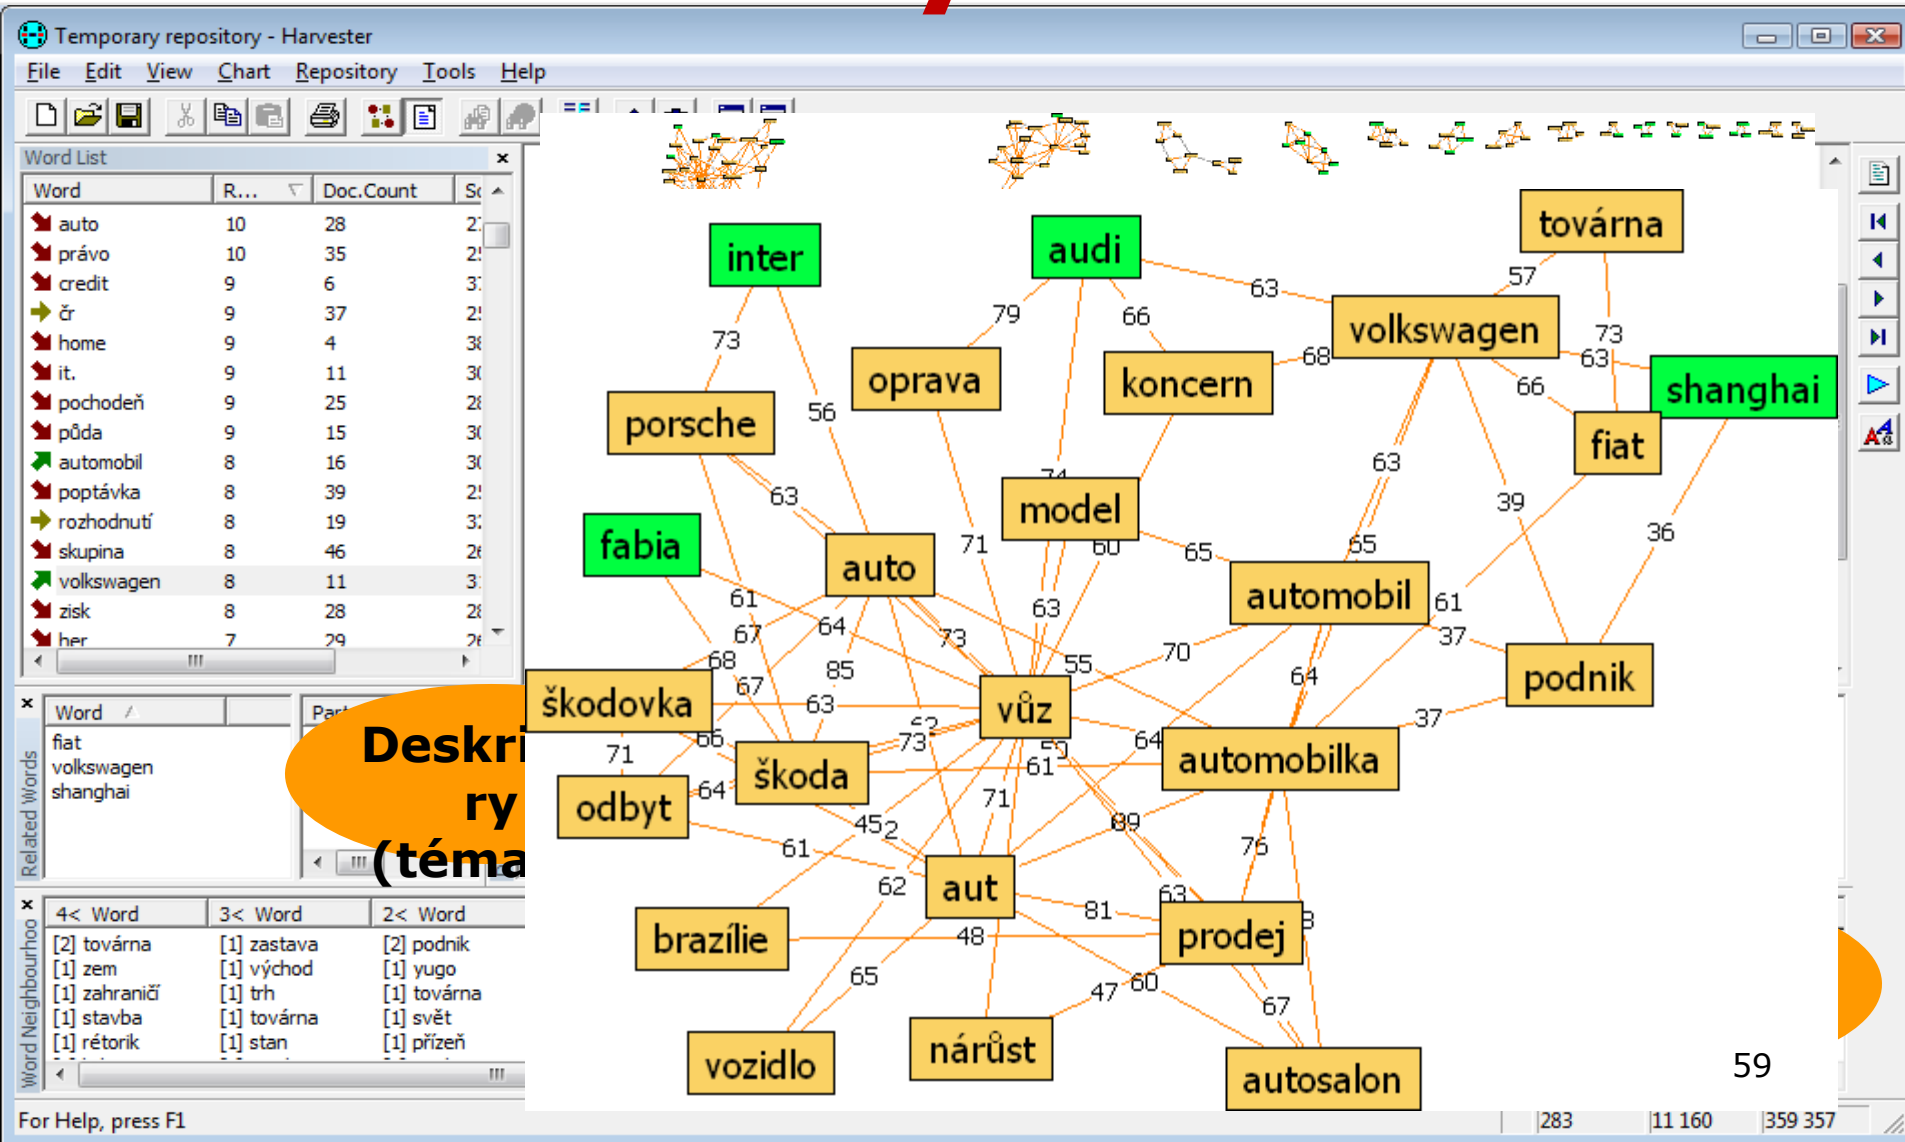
Temporary repository - Harvester

File Edit View Chart Repository Tools Help

Word List

| Word | R... | Doc.Count | Sc |
|---|---|---|---|
| auto | 10 | 28 | 2 |
| právo | 10 | 35 | 2 |
| credit | 9 | 6 | 3 |
| čr | 9 | 37 | 2 |
| home | 9 | 4 | 3 |
| it. | 9 | 11 | 3 |
| pochodeň | 9 | 25 | 2 |
| půda | 9 | 15 | 3 |
| automobil | 8 | 16 | 3 |
| poptávka | 8 | 39 | 2 |
| rozhodnutí | 8 | 19 | 3 |
| skupina | 8 | 46 | 2 |
| volkswagen | 8 | 11 | 3 |
| zisk | 8 | 28 | 2 |
| her | 7 | 29 | 2 |

Related Words

Word

fiat
volkswagen
shanghai

Part

Deskri
ry
(téma

Word Neighbourhoo

| 4< Word | 3< Word | 2< Word |
|---|---|---|
| [2] továrna | [1] zastava | [2] podnik |
| [1] zem | [1] východ | [1] yugo |
| [1] zahraničí | [1] trh | [1] továrna |
| [1] stavba | [1] továrna | [1] svět |
| [1] rétorik | [1] stan | [1] přízeň |

inter audi továrna volkswagen oprava koncern shanghai porsche fiat model fabia auto automobil podnik škodovka vůz škoda automobilka odbyt aut brazílie prodej vozidlo nárůst autosalon

73 79 66 63 57 73 68 63 66 56 63 74 71 60 65 65 39 36 61 63 61 67 64 73 55 70 37 68 85 67 63 64 73 64 37 71 66 64 71 45 2 61 61 89 76 62 81 63 48 65 47 60 67

59

For Help, press F1 283 11 160 359 357